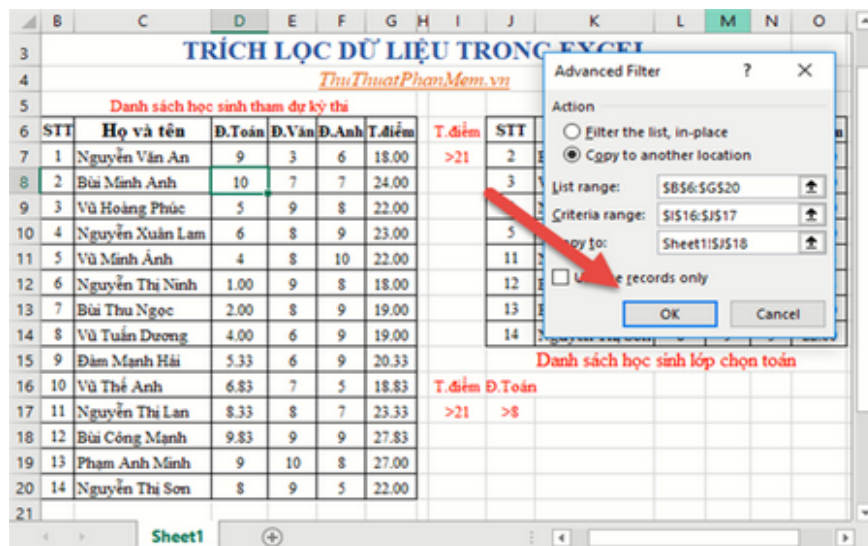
| | B | C | D | E | F | G | H | I | J | K | L | M | N | O |
|---|---|---|---|---|---|---|---|---|---|---|---|---|---|---|
| 3 | TRÍCH LỌC DỮ LIỆU TRONG EXCEL | | | | | | | | | | | | | |
| 4 | ThuThuatPhanMem.vn | | | | | | | | | | | | | |
| 5 | Danh sách học sinh tham dự kỳ thi | | | | | | | | | | | | | |
| 6 | STT | Họ và tên | Đ.Toán | Đ.Văn | Đ.Anh | T.điểm | | T.điểm | STT | | | | | |
| 7 | 1 | Nguyễn Văn An | 9 | 3 | 6 | 18.00 | | >21 | 2 | | | | | |
| 8 | 2 | Bùi Minh Anh | 10 | 7 | 7 | 24.00 | | | 3 | | | | | |
| 9 | 3 | Vũ Hoàng Phúc | 5 | 9 | 8 | 22.00 | | | | | | | | |
| 10 | 4 | Nguyễn Xuân Lam | 6 | 8 | 9 | 23.00 | | | 5 | | | | | |
| 11 | 5 | Vũ Minh Ánh | 4 | 8 | 10 | 22.00 | | | 11 | | | | | |
| 12 | 6 | Nguyễn Thị Ninh | 1.00 | 9 | 8 | 18.00 | | | 12 | | | | | |
| 13 | 7 | Bùi Thu Ngọc | 2.00 | 8 | 9 | 19.00 | | | 13 | | | | | |
| 14 | 8 | Vũ Tuấn Dương | 4.00 | 6 | 9 | 19.00 | | | 14 | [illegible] | | | | |
| 15 | 9 | Đàm Mạnh Hải | 5.33 | 6 | 9 | 20.33 | | | Danh sách học sinh lớp chọn toán | | | | | |
| 16 | 10 | Vũ Thế Anh | 6.83 | 7 | 5 | 18.83 | | T.điểm | Đ.Toán | | | | | |
| 17 | 11 | Nguyễn Thị Lan | 8.33 | 8 | 7 | 23.33 | | >21 | >8 | | | | | |
| 18 | 12 | Bùi Công Mạnh | 9.83 | 9 | 9 | 27.83 | | | | | | | | |
| 19 | 13 | Phạm Anh Minh | 9 | 10 | 8 | 27.00 | | | | | | | | |
| 20 | 14 | Nguyễn Thị Sơn | 8 | 9 | 5 | 22.00 | | | | | | | | |
| 21 | | | | | | | | | | | | | | |

Advanced Filter ? ✕
Action
Filter the list, in-place
Copy to another location
List range: $B$6:$G$20
Criteria range: $I$16:$J$17
Copy to: Sheet1!$J$18
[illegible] records only
OK Cancel

Sheet1